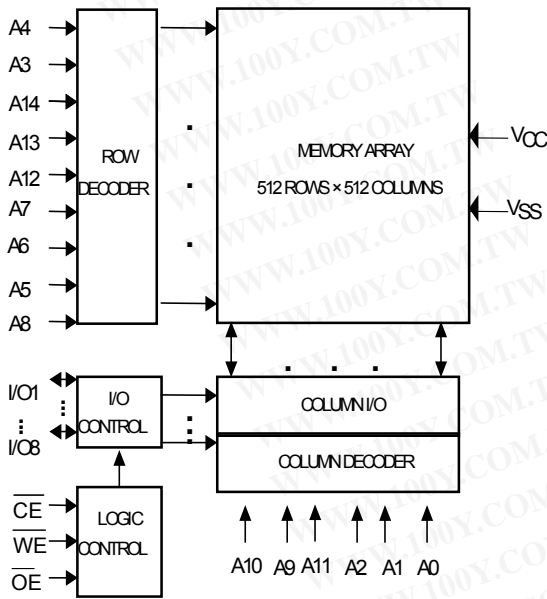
A4
A3
A14
A13
A12
A7
A6
A5
A8

ROW DECODER

MEMORY ARRAY
512 ROWS × 512 COLUMNS

$V_{CC}$
$V_{SS}$

I/O1
I/O8

I/O CONTROL

COLUMN I/O
COLUMN DECODER

$\overline{CE}$
$\overline{WE}$
$\overline{OE}$

LOGIC CONTROL

A10 A9 A11 A2 A1 A0

WWW.100Y.COM.TW